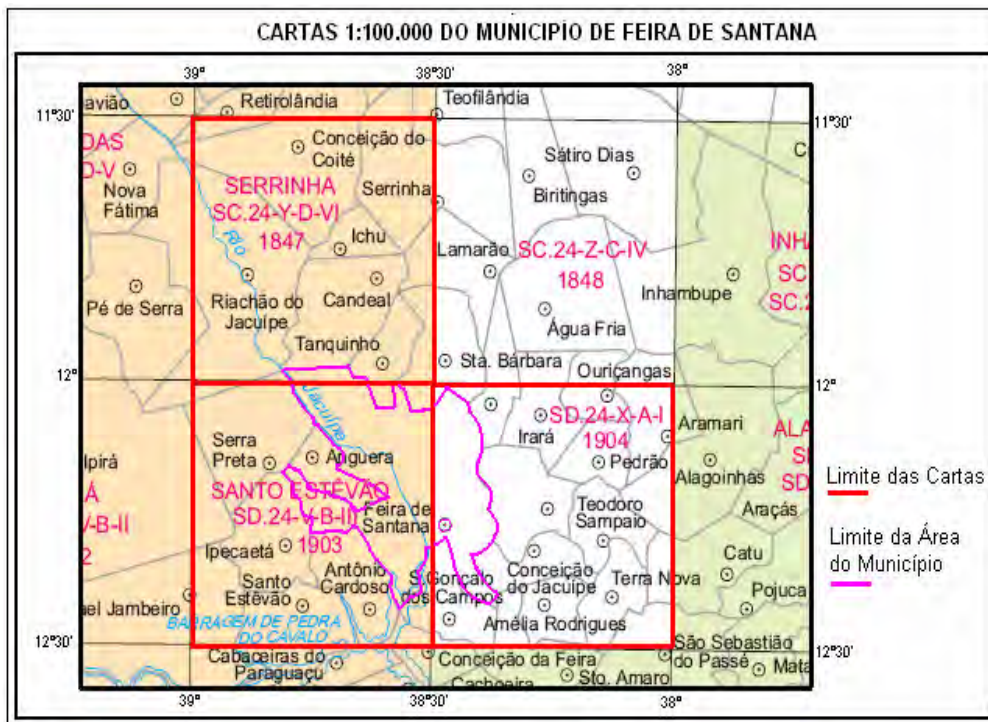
CARTAS 1:100.000 DO MUNICIPIO DE FEIRA DE SANTANA

39° 38°30' 38°

11°30' 11°30'

aviāo Retirolândia Teofilândia

DAS D-V Nova Fátima

Conceição do Coité

SERRINHA SC.24-Y-D-VI 1847

Serrinha

Sátiro Dias Biritingas

rio Ichu

Lamarão SC.24-Z-C-IV 1848

Inhambupe

INHA SC SC.2

Pé de Serra Riachão do Jacuípe Candeal

Água Fria

Tanquinho

Sta. Bárbara Ouriçangas

12° 12°

Jacuípe

SD.24-X-A-I 1904

Irará Pedrão

Aramari

ALA S SD

Serra Preta Anguera

Alagoinhas

Limite das Cartas

lpirá Á V-B-II 2

SANTO ESTÊVÃO SD.24-Y-B-II 1903

Feira de Santana

Teodoro Sampaio

Araçás

Limite da Área do Município

Ipecaetá

Catu

Santo Estêvão

Antônio Cardoso

S.Gonçalo dos Campos

Conceição do Jacuípe

Terra Nova

Pojuca

el Jambeiro

BARRAGEM DE PEDRA DO CAVALO

Amélia Rodrigues

12°30' 12°30'

São Sebastião do Passé

Mata

Cabaceiras do Paraguaçu

Conceição da Feira

Cachoeira Sto. Amaro

39° 38°30' 38°